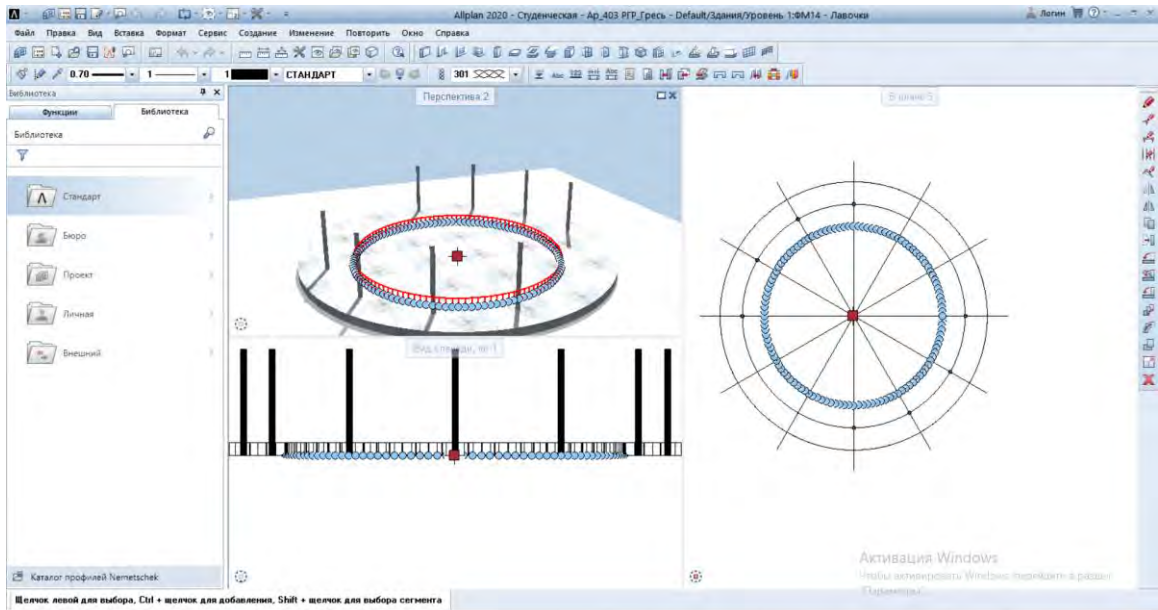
Allplan 2020 - Студенческая - Ар_403 РГР_Гресь - Default/Здания/Уровень 1:ФМ14 - Лавочки

Логин

Файл Правка Вид Вставка Формат Сервис Создание Изменение Повторить Окно Справка

0.70 1 1 СТАНДАРТ 301

Библиотека

Функции Библиотека

Библиотека

Стандарт

Бюро

Проект

Личная

Внешний

Каталог профилей Nemetschek

Перспектива 2

В плане 3

Вид спереди, не 1

Активация Windows

Чтобы активировать Windows, перейдите в раздел "Параметры".

Щелчок левой для выбора, Ctrl + щелчок для добавления, Shift + щелчок для выбора сегмента